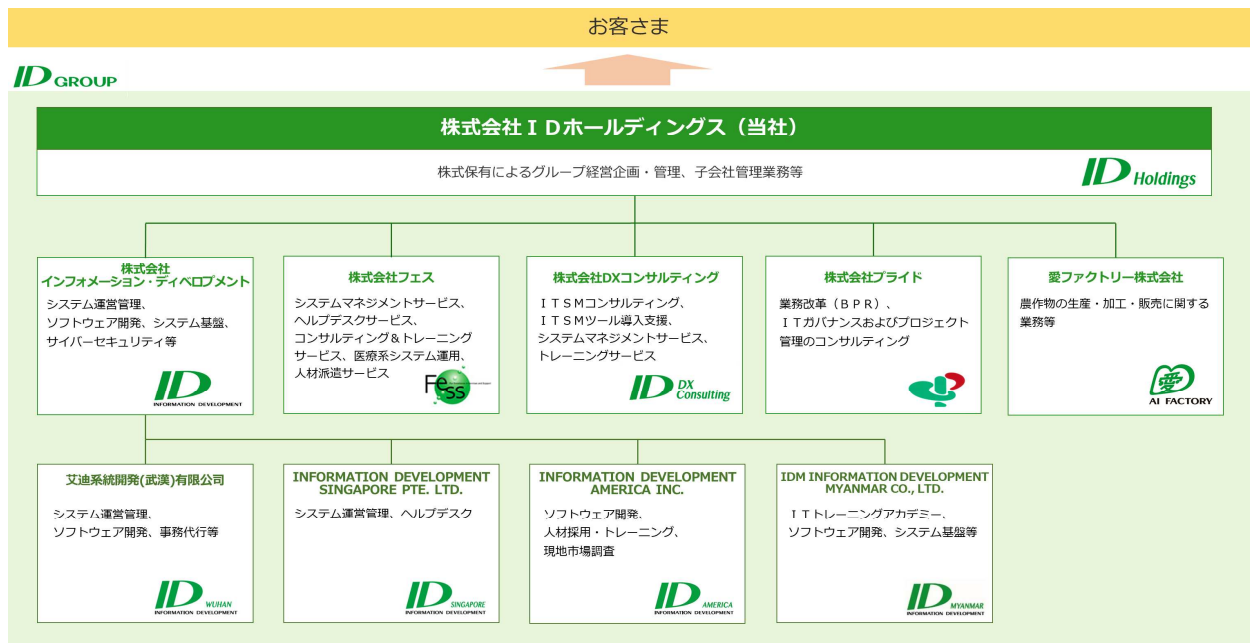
お客さま

ID GROUP

株式会社ＩＤホールディングス（当社）

株式保有によるグループ経営企画・管理、子会社管理業務等

ID Holdings

株式会社
インフォメーション・ディベロプメント

システム運営管理、
ソフトウェア開発、システム基盤、
サイバーセキュリティ等

ID INFORMATION DEVELOPMENT

株式会社フェス

システムマネジメントサービス、
ヘルプデスクサービス、
コンサルティング＆トレーニング
サービス、医療系システム運用、
人材派遣サービス

Fess

株式会社DXコンサルティング

ＩＴＳＭコンサルティング、
ＩＴＳＭツール導入支援、
システムマネジメントサービス、
トレーニングサービス

ID DX Consulting

株式会社プライド

業務改革（ＢＰＲ）、
ＩＴガバナンスおよびプロジェクト
管理のコンサルティング

愛ファクトリー株式会社

農作物の生産・加工・販売に関する
業務等

愛 AI FACTORY

艾迪系統開発(武漢)有限公司

システム運営管理、
ソフトウェア開発、事務代行等

ID WUHAN INFORMATION DEVELOPMENT

INFORMATION DEVELOPMENT SINGAPORE PTE. LTD.

システム運営管理、ヘルプデスク

ID SINGAPORE INFORMATION DEVELOPMENT

INFORMATION DEVELOPMENT AMERICA INC.

ソフトウェア開発、
人材採用・トレーニング、
現地市場調査

ID AMERICA INFORMATION DEVELOPMENT

IDM INFORMATION DEVELOPMENT MYANMAR CO., LTD.

ＩＴトレーニングアカデミー、
ソフトウェア開発、システム基盤等

ID MYANMAR INFORMATION DEVELOPMENT